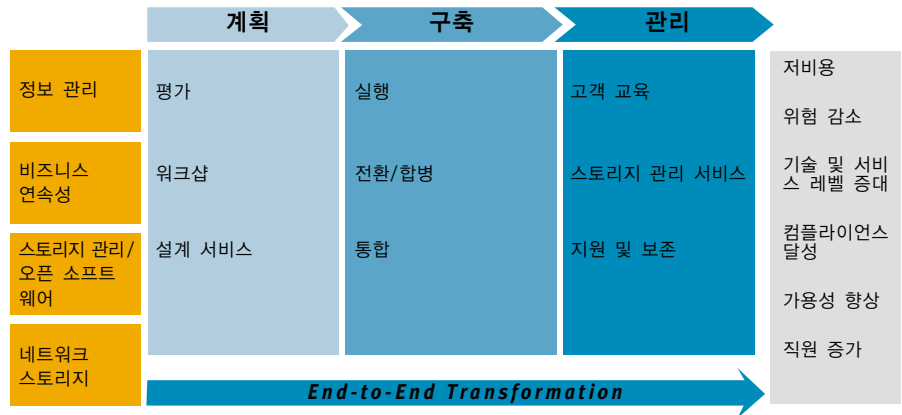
계획
구축
관리

정보 관리
비즈니스 연속성
스토리지 관리/ 오픈 소프트웨어
네트워크 스토리지

평가
워크샵
설계 서비스

실행
전환/합병
통합

고객 교육
스토리지 관리 서비스
지원 및 보존

저비용
위험 감소
기술 및 서비스 레벨 증대
컴플라이언스 달성
가용성 향상
직원 증가

End-to-End Transformation